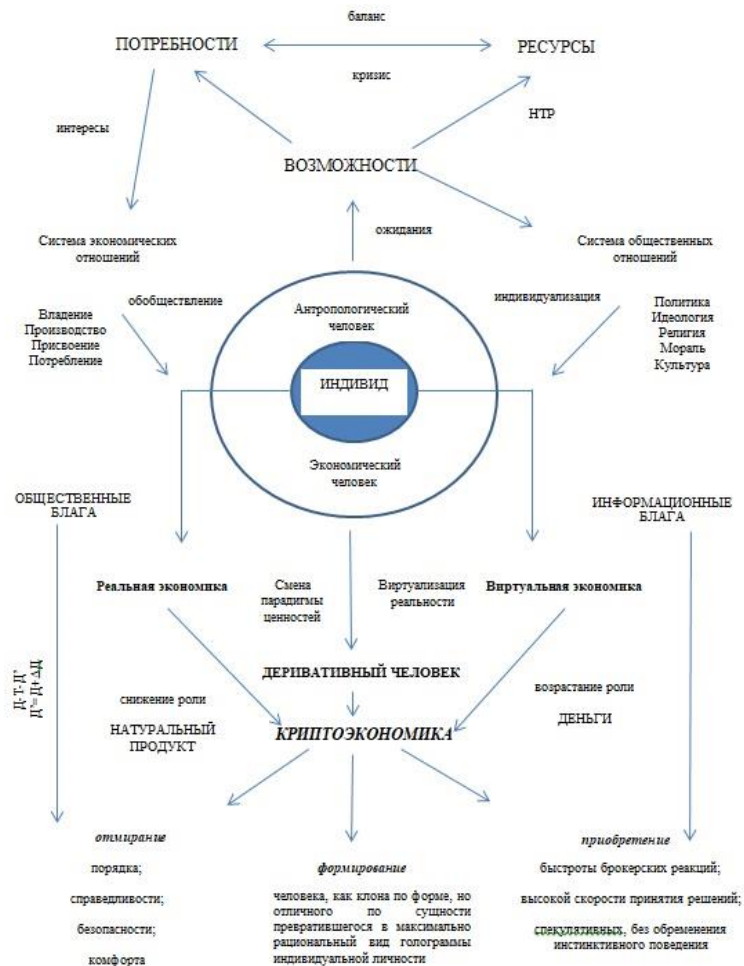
баланс

ПОТРЕБНОСТИ

РЕСУРСЫ

кризис

НТР

интересы

ВОЗМОЖНОСТИ

ожидания

Система экономических отношений

Система общественных отношений

обобществление

индивидуализация

Владение
Производство
Присвоение
Потребление

Антропологический человек

Политика
Идеология
Религия
Мораль
Культура

ИНДИВИД

Экономический человек

ОБЩЕСТВЕННЫЕ БЛАГА

ИНФОРМАЦИОННЫЕ БЛАГА

Реальная экономика

Смена парадигмы ценностей

Виртуализация реальности

Виртуальная экономика

Д-Т-Д'
Д'=Д+ДД

ДЕРИВАТИВНЫЙ ЧЕЛОВЕК

снижение роли

НАТУРАЛЬНЫЙ ПРОДУКТ

КРИПТОЭКОНОМИКА

возрастание роли

ДЕНЬГИ

отмирание

порядка;

справедливости;

безопасности;

комфорта

формирование

человека, как клона по форме, но отличного по сущности превратившегося в максимально рациональный вид голограммы индивидуальной личности

приобретение

быстроты брокерских реакций;

высокой скорости принятия решений;

спекулятивных, без обременения инстинктивного поведения